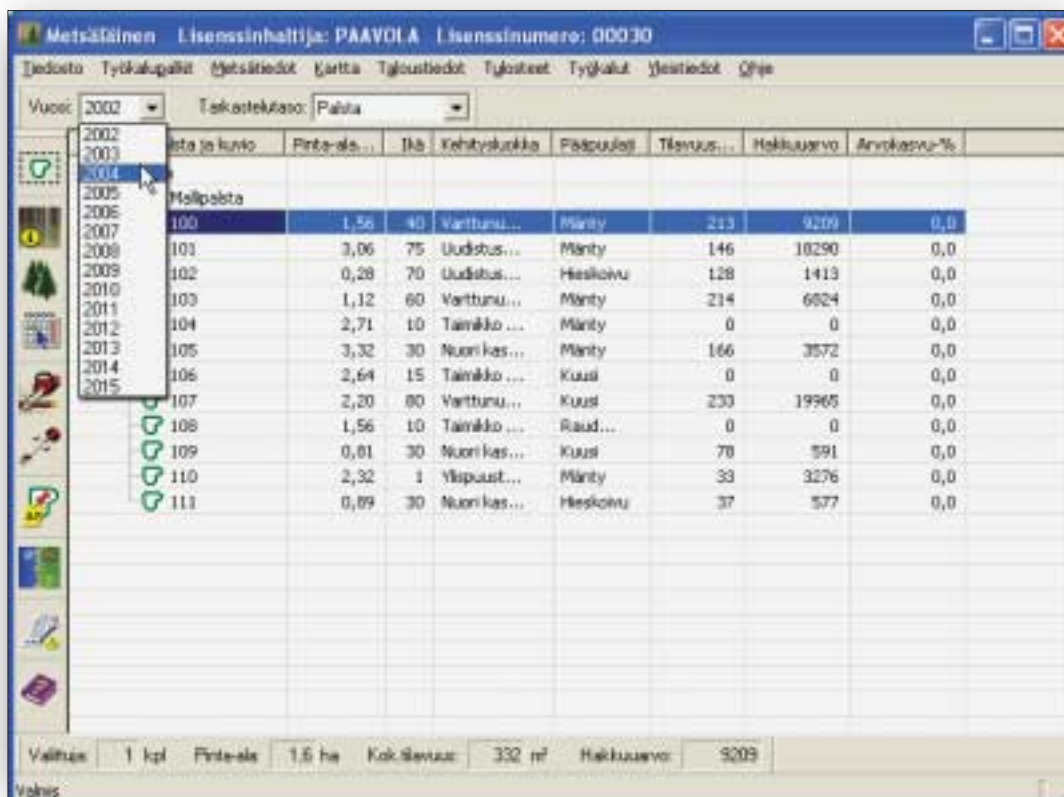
Metsäläinen Lisenssinhaltija: PAAVOLA Lisenssinumero: 00030

Tiedosto Työkalupalkit Metsätiedot Kartta Taloustiedot Tulosteet Työkalut Yleistiedot Ohje

Vuosi: 2002 Tarkastelutaso: Palsta

2002
2003
2004
2005
2006
2007
2008
2009
2010
2011
2012
2013
2014
2015

| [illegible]sta ja kuvio | Pinta-ala... | Ikä | Kehitysluokka | Pääpuulaji | Tilavuus... | Hakkuuarvo | Arvokasvu-% |
|---|---|---|---|---|---|---|---|
| Mallipalsta | | | | | | | |
| 100 | 1,56 | 40 | Varttunu... | Mänty | 213 | 9209 | 0,0 |
| 101 | 3,06 | 75 | Uudistus... | Mänty | 146 | 18290 | 0,0 |
| 102 | 0,28 | 70 | Uudistus... | Hieskoivu | 128 | 1413 | 0,0 |
| 103 | 1,12 | 60 | Varttunu... | Mänty | 214 | 6824 | 0,0 |
| 104 | 2,71 | 10 | Taimikko ... | Mänty | 0 | 0 | 0,0 |
| 105 | 3,32 | 30 | Nuori kas... | Mänty | 166 | 3572 | 0,0 |
| 106 | 2,64 | 15 | Taimikko ... | Kuusi | 0 | 0 | 0,0 |
| 107 | 2,20 | 80 | Varttunu... | Kuusi | 233 | 19965 | 0,0 |
| 108 | 1,56 | 10 | Taimikko ... | Raud... | 0 | 0 | 0,0 |
| 109 | 0,81 | 30 | Nuori kas... | Kuusi | 78 | 591 | 0,0 |
| 110 | 2,32 | 1 | Ylispuust... | Mänty | 33 | 3276 | 0,0 |
| 111 | 0,89 | 30 | Nuori kas... | Hieskoivu | 37 | 577 | 0,0 |

Valittuja: 1 kpl Pinta-ala: 1,6 ha Kok.tilavuus: 332 m³ Hakkuuarvo: 9209

Valmis